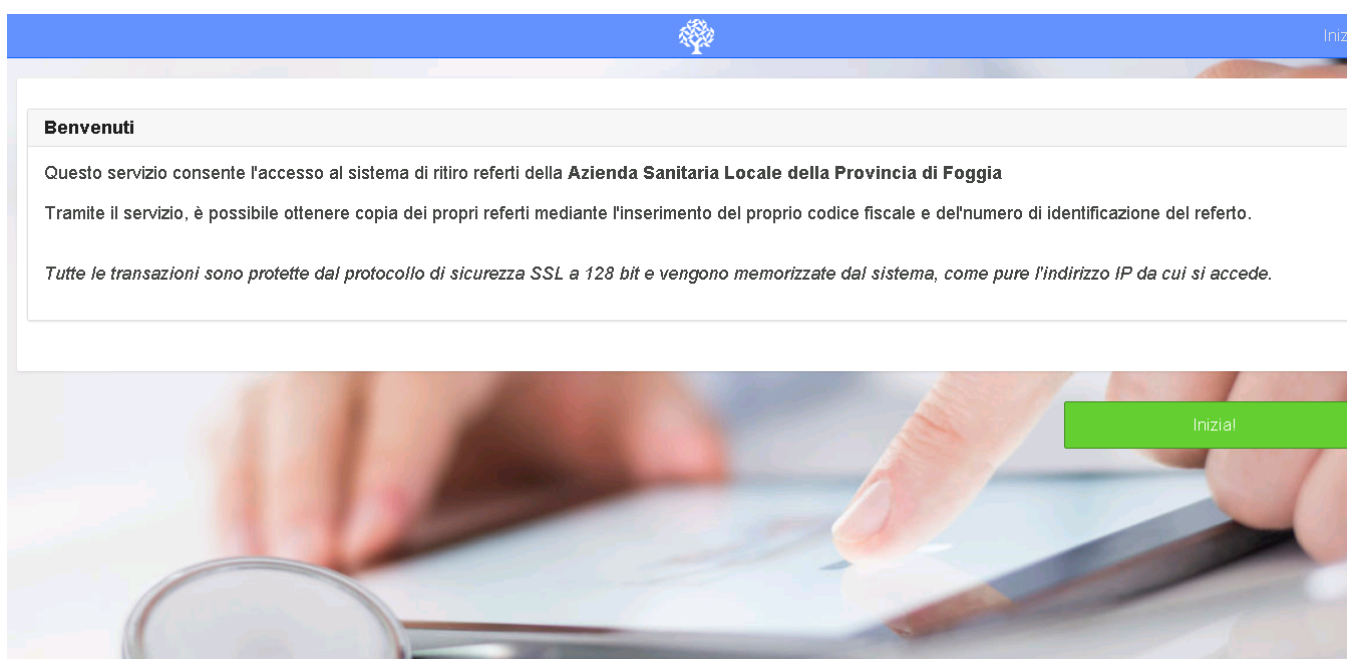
Iniz

Benvenuti

Questo servizio consente l'accesso al sistema di ritiro referti della **Azienda Sanitaria Locale della Provincia di Foggia**

Tramite il servizio, è possibile ottenere copia dei propri referti mediante l'inserimento del proprio codice fiscale e del'numero di identificazione del referto.

*Tutte le transazioni sono protette dal protocollo di sicurezza SSL a 128 bit e vengono memorizzate dal sistema, come pure l'indirizzo IP da cui si accede.*

Inizia!